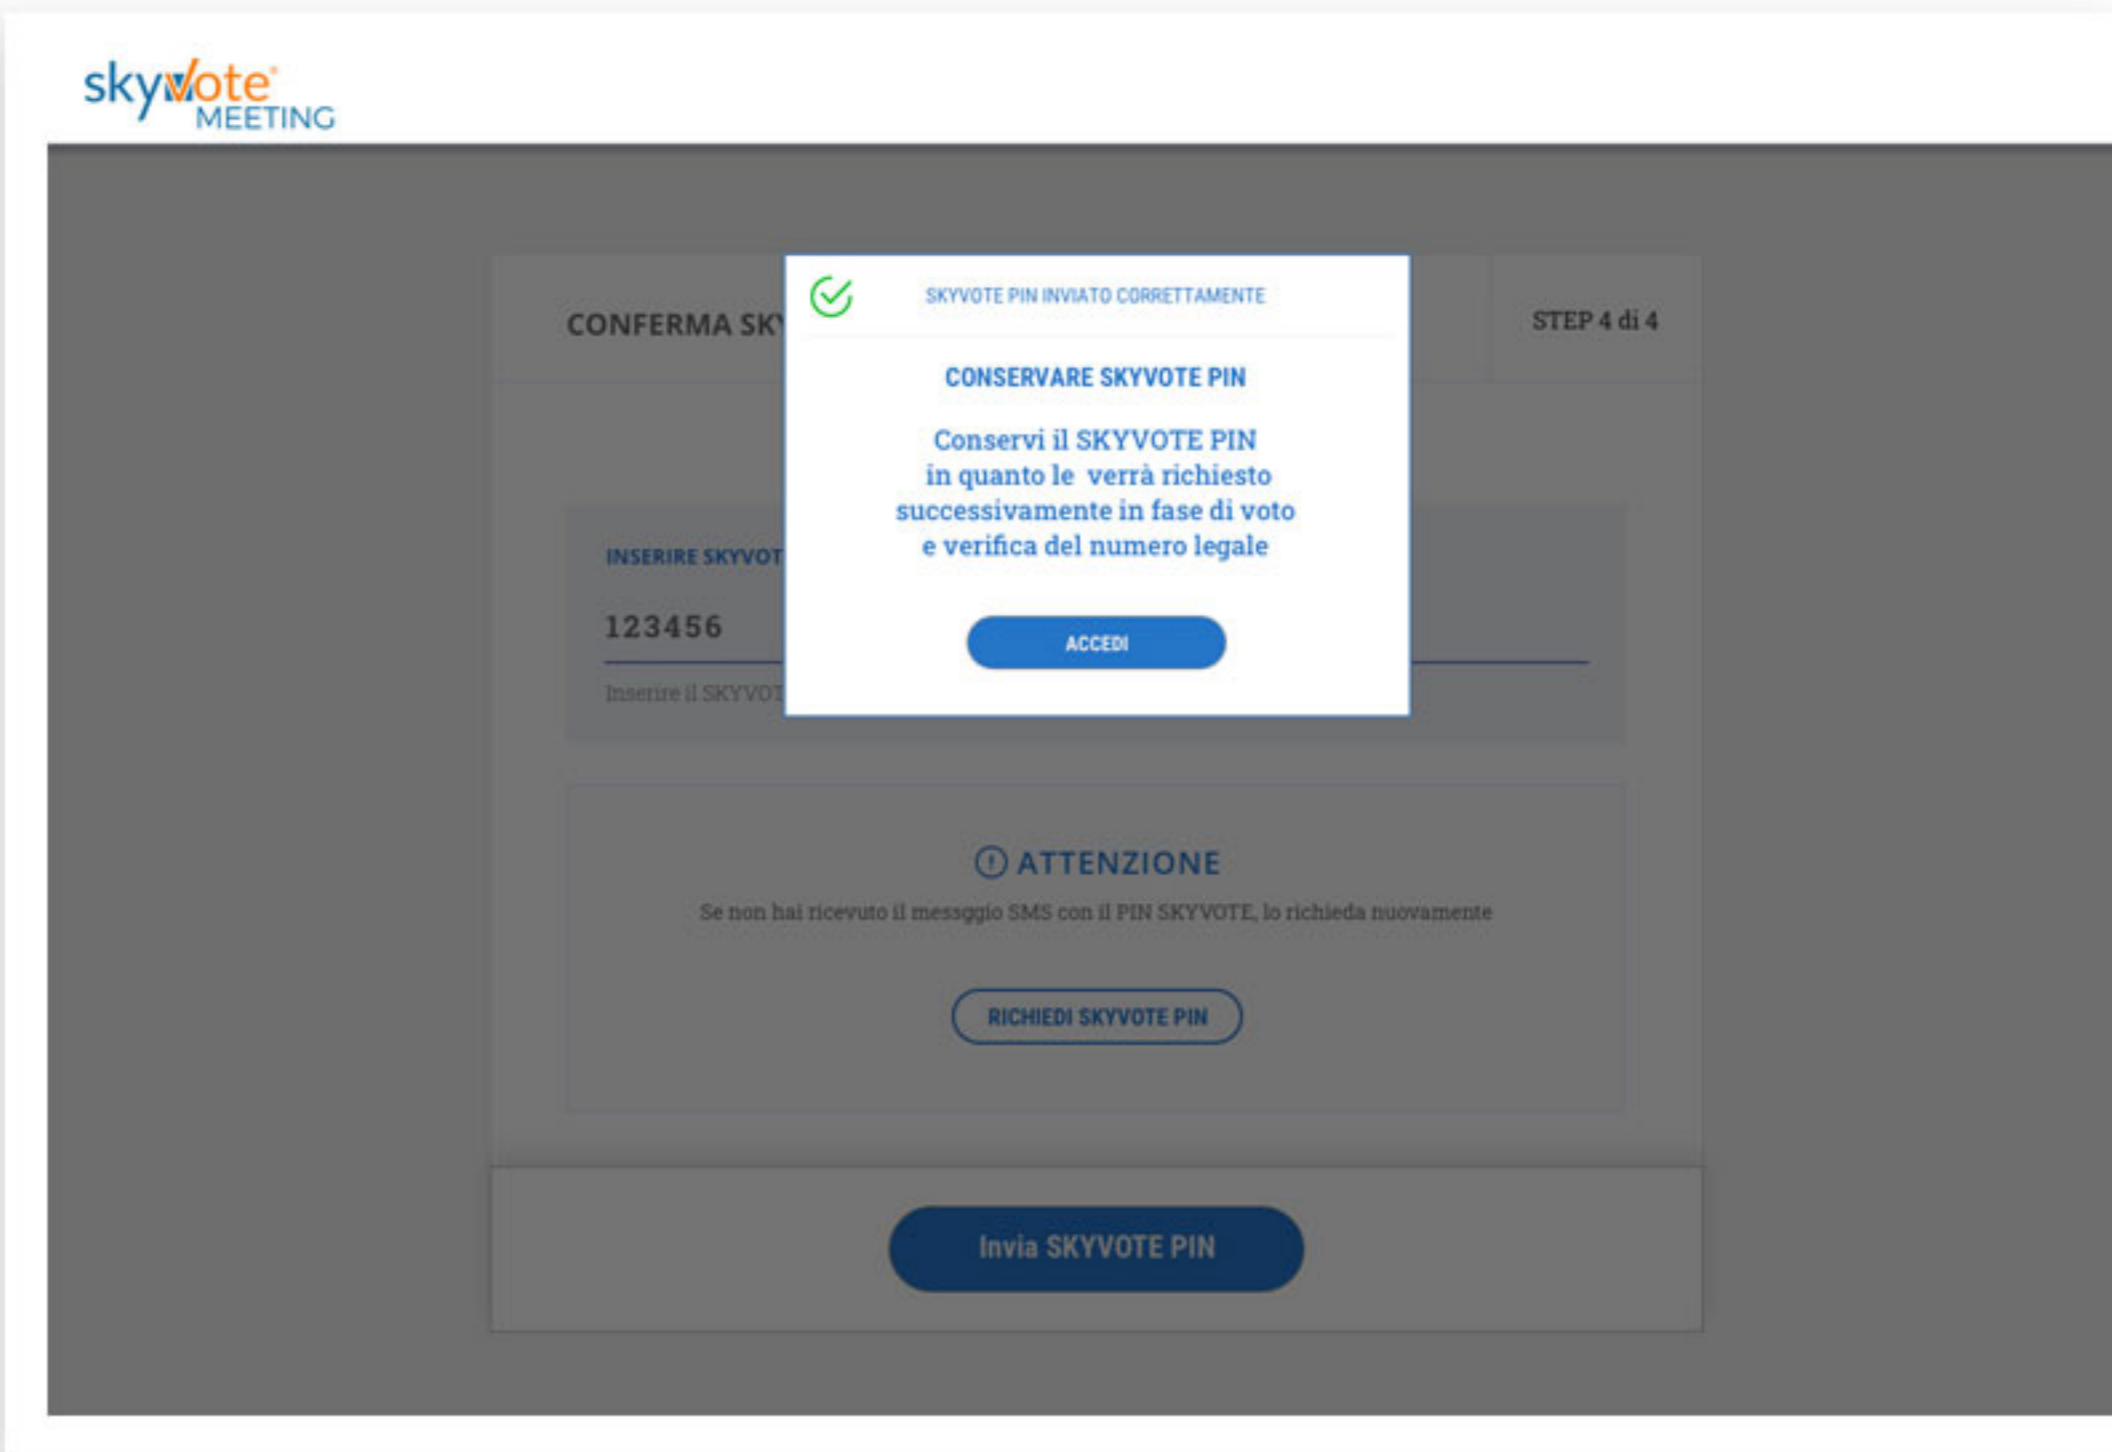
skyvote® MEETING

CONFERMA SK

STEP 4 di 4

SKYVOTE PIN INVIATO CORRETTAMENTE

CONSERVARE SKYVOTE PIN

Conservi il SKYVOTE PIN in quanto le verrà richiesto successivamente in fase di voto e verifica del numero legale

ACCEDI

INSERIRE SKYVOT

123456

Inserire il SKYVOT

ATTENZIONE

Se non hai ricevuto il messggio SMS con il PIN SKYVOTE, lo richieda nuovamente

RICHIEDI SKYVOTE PIN

Invia SKYVOTE PIN